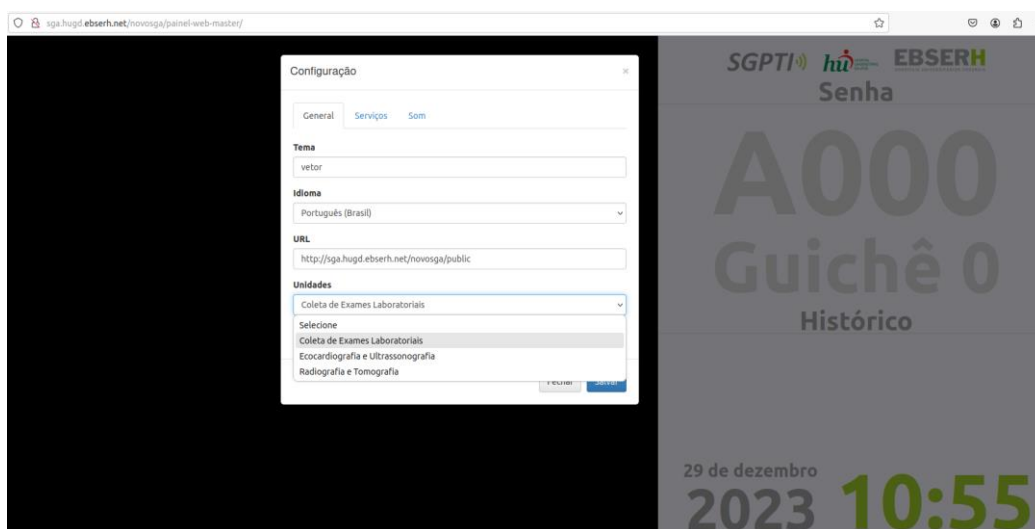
sga.hugd.ebserh.net/novosga/painel-web-master/

Configuração

×

General Serviços Som

Tema

vetor

Idioma

Português (Brasil)

URL

http://sga.hugd.ebserh.net/novosga/public

Unidades

Coleta de Exames Laboratoriais

Selecione
Coleta de Exames Laboratoriais
Ecocardiografia e Ultrassonografia
Radiografia e Tomografia

Fechar Salvar

SGPTI hu EBSERH

Senha

A000

Guichê 0

Histórico

29 de dezembro

2023 10:55